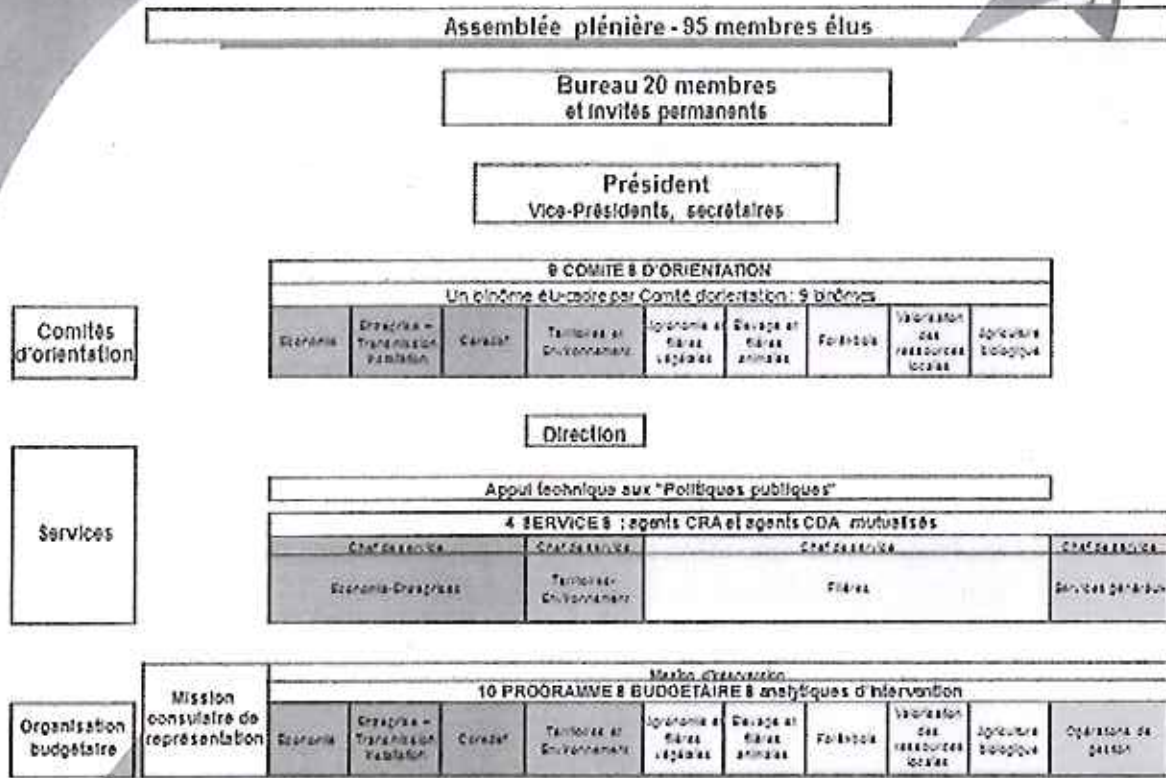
Assemblée plénière - 95 membres élus

Bureau 20 membres
et invités permanents

Président
Vice-Présidents, secrétaires

Comités d'orientation

| 9 COMITES D'ORIENTATION | | | | | | | | |
|---|---|---|---|---|---|---|---|---|
| Un binôme élu-cadre par Comité d'orientation : 9 binômes | | | | | | | | |
| Economie | Entreprise – Transmission Installation | Coredef | Territoires et Environnement | Agronomie et filières végétales | Elevage et filières animales | Forêt-bois | Valorisation des ressources locales | Agriculture biologique |

Direction

Services

Appui technique aux "Politiques publiques"

| 4 SERVICES : agents CRA et agents CDA mutualisés | | | |
|---|---|---|---|
| Chef de service | Chef de service | Chef de service | Chef de service |
| Economie-Entreprises | Territoires-Environnement | Filières | Services généraux |

Organisation budgétaire

Mission consulaire de représentation

| Mission d'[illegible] | | | | | | | | | |
|---|---|---|---|---|---|---|---|---|---|
| 10 PROGRAMMES BUDGETAIRES analytiques d'intervention | | | | | | | | | |
| Economie | Entreprise – Transmission Installation | Coredef | Territoires et Environnement | Agronomie et filières végétales | Elevage et filières animales | Forêt-bois | Valorisation des ressources locales | Agriculture biologique | Opérations de gestion |